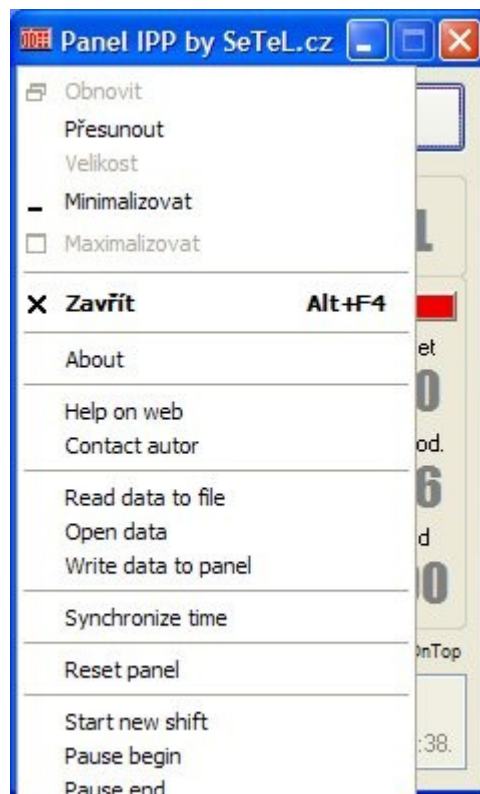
Panel IPP by SeTeL.cz

Obnovit
Přesunout
Velikost
Minimalizovat
Maximalizovat

Zavřít Alt+F4

About

Help on web
Contact autor

Read data to file
Open data
Write data to panel

Synchronize time

Reset panel

Start new shift
Pause begin
Pause end

L
et
0
od.
6
d
0
OnTop
:38.